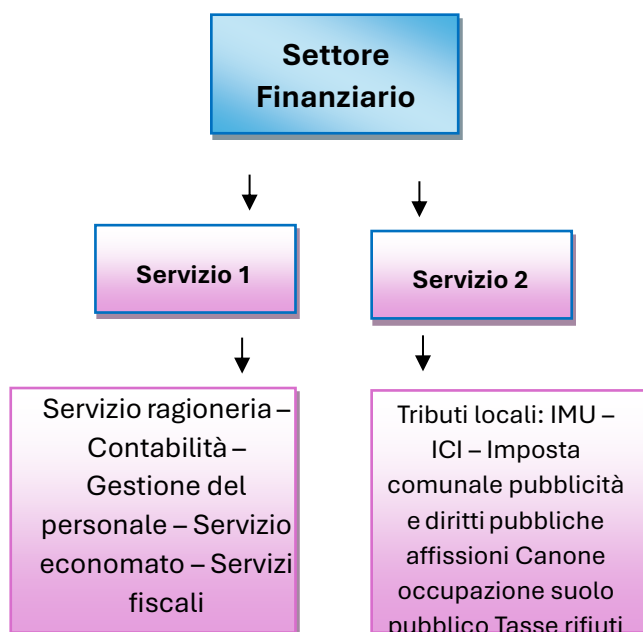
Settore Finanziario

Servizio 1

Servizio 2

Servizio ragioneria – Contabilità – Gestione del personale – Servizio economato – Servizi fiscali

Tributi locali: IMU – ICI – Imposta comunale pubblicità e diritti pubbliche affissioni Canone occupazione suolo pubblico Tasse rifiuti